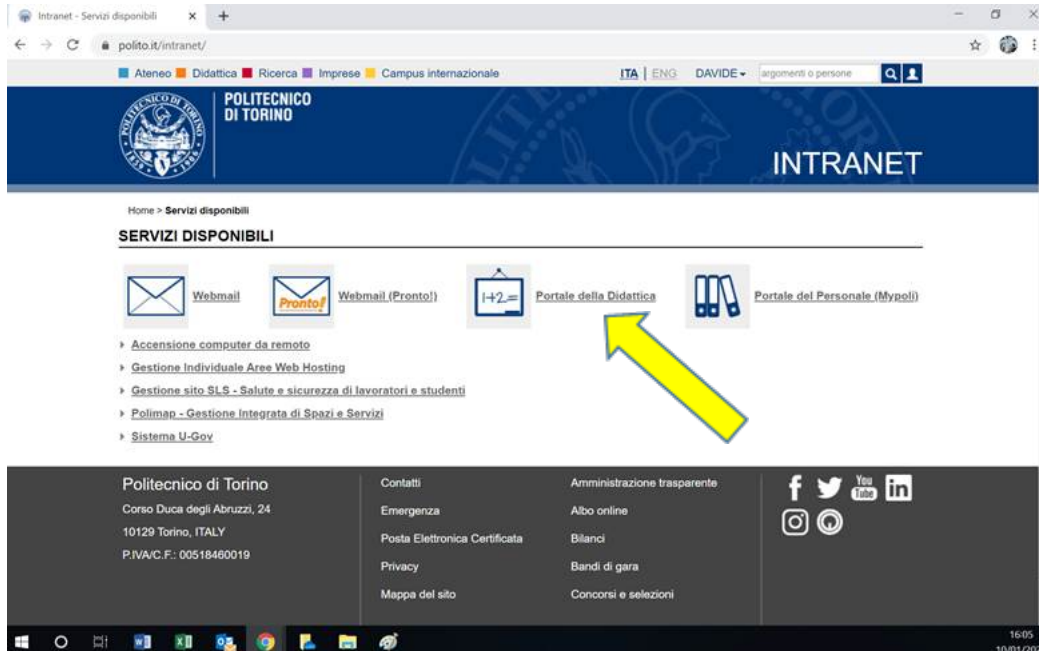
Intranet - Servizi disponibili × +

polito.it/intranet/

Ateneo Didattica Ricerca Imprese Campus internazionale ITA | ENG DAVIDE argomenti o persone

POLITECNICO DI TORINO

INTRANET

Home > Servizi disponibili

SERVIZI DISPONIBILI

Webmail

Pronto! Webmail (Pronto!)

1+2= Portale della Didattica

Portale del Personale (Mypoli)

Accensione computer da remoto

Gestione Individuale Aree Web Hosting

Gestione sito SLS - Salute e sicurezza di lavoratori e studenti

Polimap - Gestione Integrata di Spazi e Servizi

Sistema U-Gov

Politecnico di Torino
Corso Duca degli Abruzzi, 24
10129 Torino, ITALY
P.IVA/C.F.: 00518460019

Contatti
Emergenza
Posta Elettronica Certificata
Privacy
Mappa del sito

Amministrazione trasparente
Albo online
Bilanci
Bandi di gara
Concorsi e selezioni

You Tube

16:05
10/01/20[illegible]